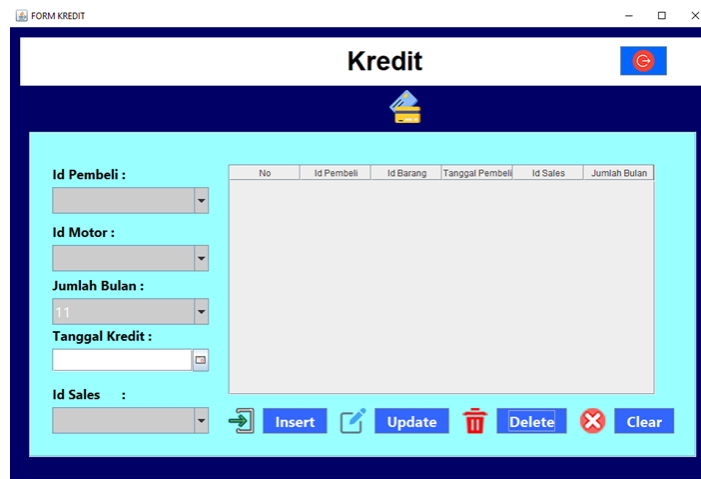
FORM KREDIT

Kredit

Id Pembeli :

Id Motor :

Jumlah Bulan :

11

Tanggal Kredit :

Id Sales :

| No | Id Pembeli | Id Barang | Tanggal Pembeli | Id Sales | Jumlah Bulan |
|---|---|---|---|---|---|

Insert Update Delete Clear